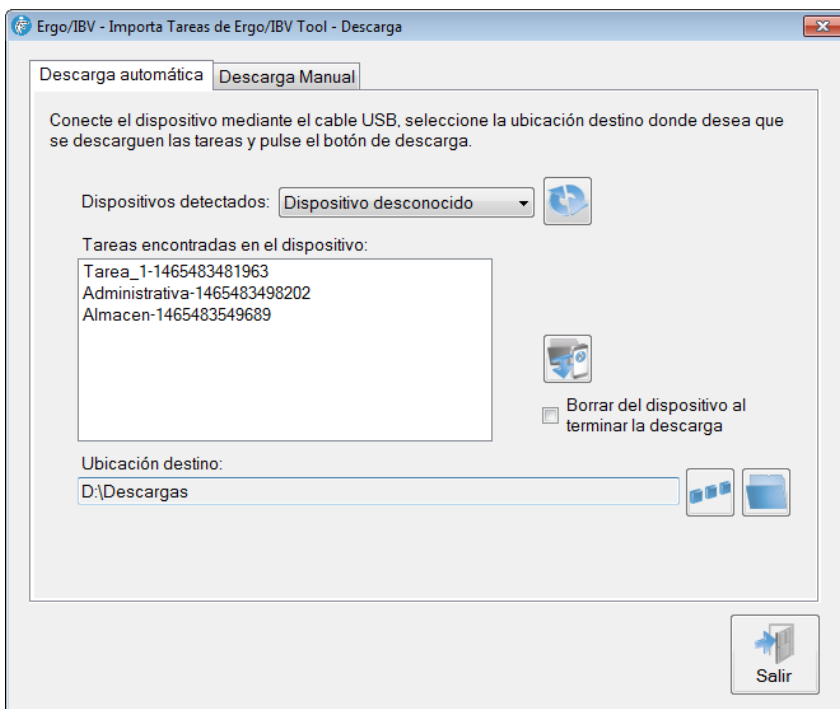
Ergo/IBV - Importa Tareas de Ergo/IBV Tool - Descarga

Descarga automática | Descarga Manual

Conecte el dispositivo mediante el cable USB, seleccione la ubicación destino donde desea que se descarguen las tareas y pulse el botón de descarga.

Dispositivos detectados: Dispositivo desconocido

Tareas encontradas en el dispositivo:
Tarea_1-1465483481963
Administrativa-1465483498202
Almacen-1465483549689

Borrar del dispositivo al terminar la descarga

Ubicación destino:
D:\Descargas

Salir